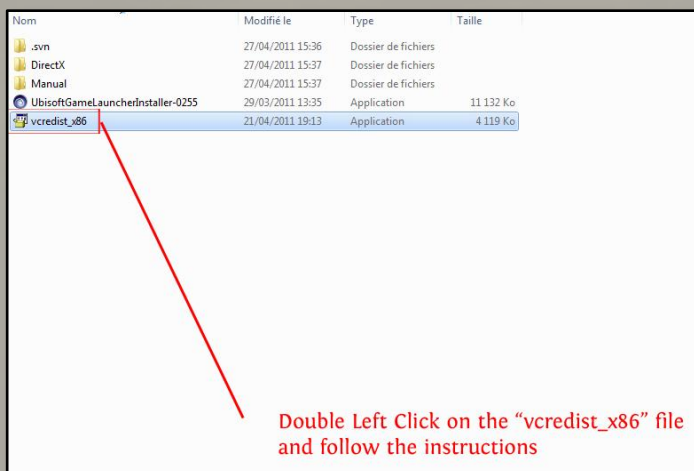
| Nom | Modifié le | Type | Taille |
|---|---|---|---|
| .svn | 27/04/2011 15:36 | Dossier de fichiers | |
| DirectX | 27/04/2011 15:37 | Dossier de fichiers | |
| Manual | 27/04/2011 15:37 | Dossier de fichiers | |
| UbisoftGameLauncherInstaller-0255 | 29/03/2011 13:35 | Application | 11 132 Ko |
| vcredist_x86 | 21/04/2011 19:13 | Application | 4 119 Ko |

Double Left Click on the “vcredist_x86” file and follow the instructions